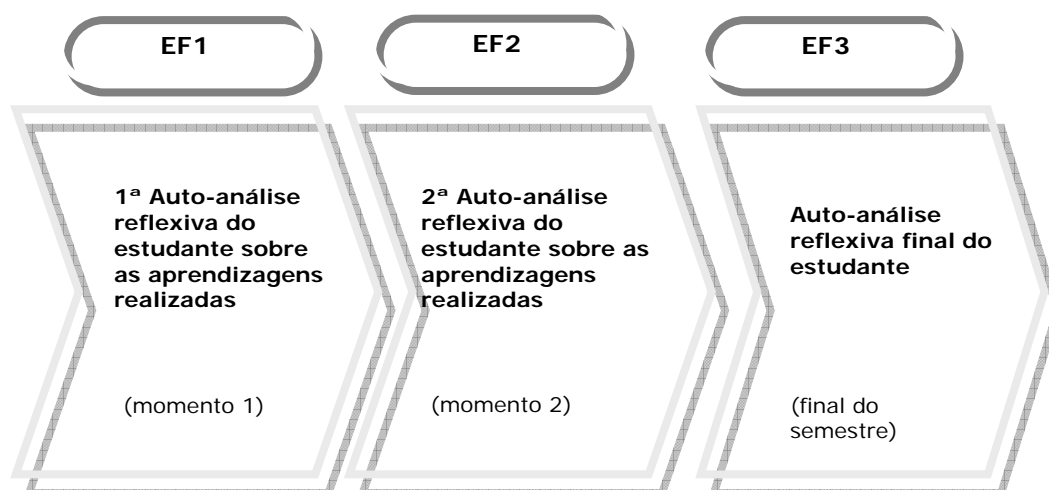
EF1

EF2

EF3

1ª Auto-análise reflexiva do estudante sobre as aprendizagens realizadas

(momento 1)

2ª Auto-análise reflexiva do estudante sobre as aprendizagens realizadas

(momento 2)

Auto-análise reflexiva final do estudante

(final do semestre)